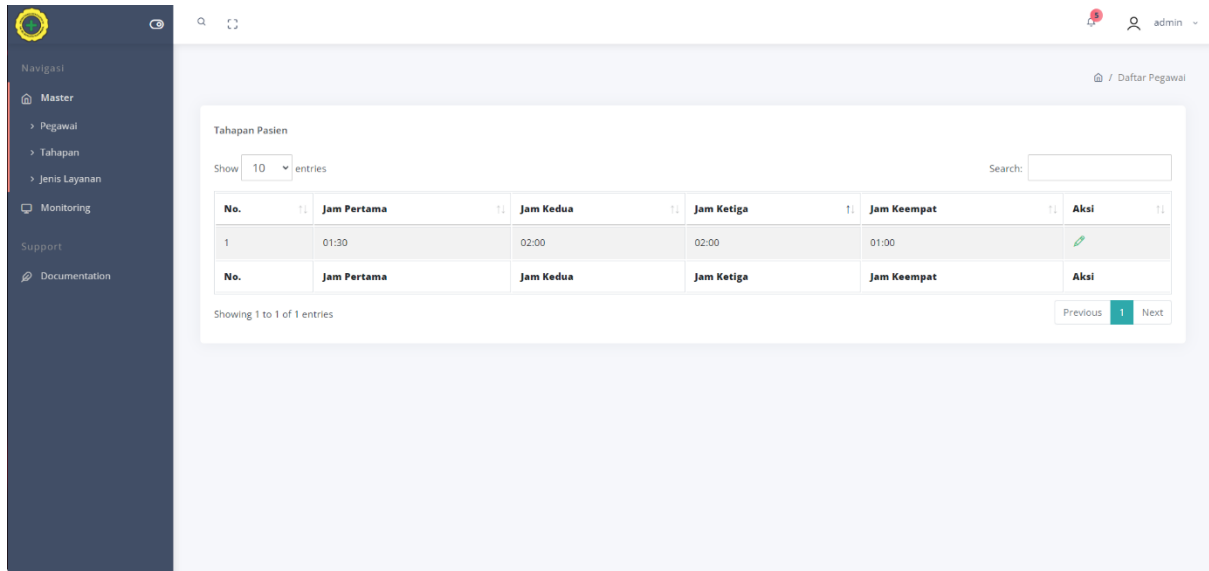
Navigasi

Master

› Pegawai

› Tahapan

› Jenis Layanan

Monitoring

Support

Documentation

5

admin

/ Daftar Pegawai

Tahapan Pasien

Show 10 entries

Search:

| No. | Jam Pertama | Jam Kedua | Jam Ketiga | Jam Keempat | Aksi |
|---|---|---|---|---|---|
| 1 | 01:30 | 02:00 | 02:00 | 01:00 | |
| No. | Jam Pertama | Jam Kedua | Jam Ketiga | Jam Keempat | Aksi |

Showing 1 to 1 of 1 entries

Previous 1 Next